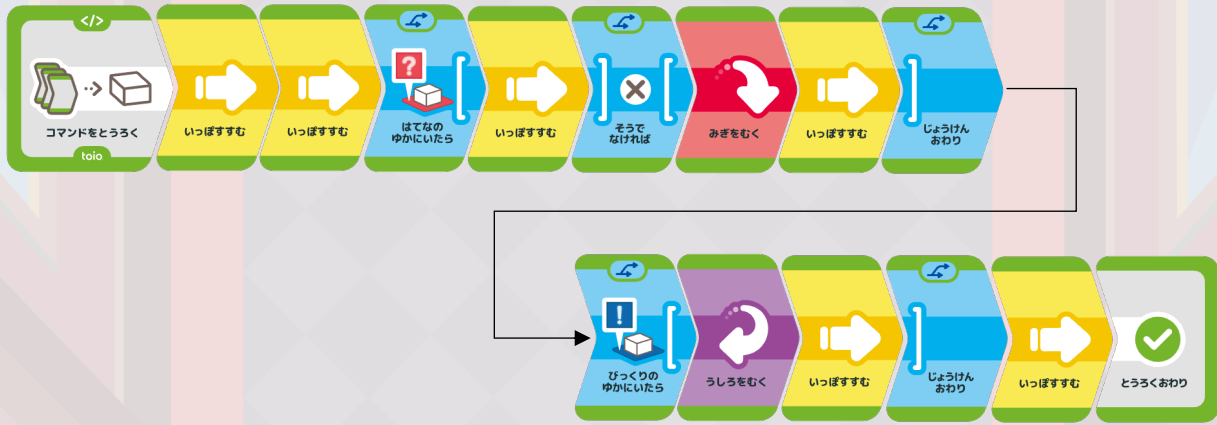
</>

コマンドをとうろく

toio

いっぽすすむ

いっぽすすむ

?

はてなの ゆかにいたら

いっぽすすむ

そうで なければ

みぎをむく

いっぽすすむ

じょうけん おわり

!

びっくりの ゆかにいたら

うしろをむく

いっぽすすむ

じょうけん おわり

いっぽすすむ

とうろくおわり